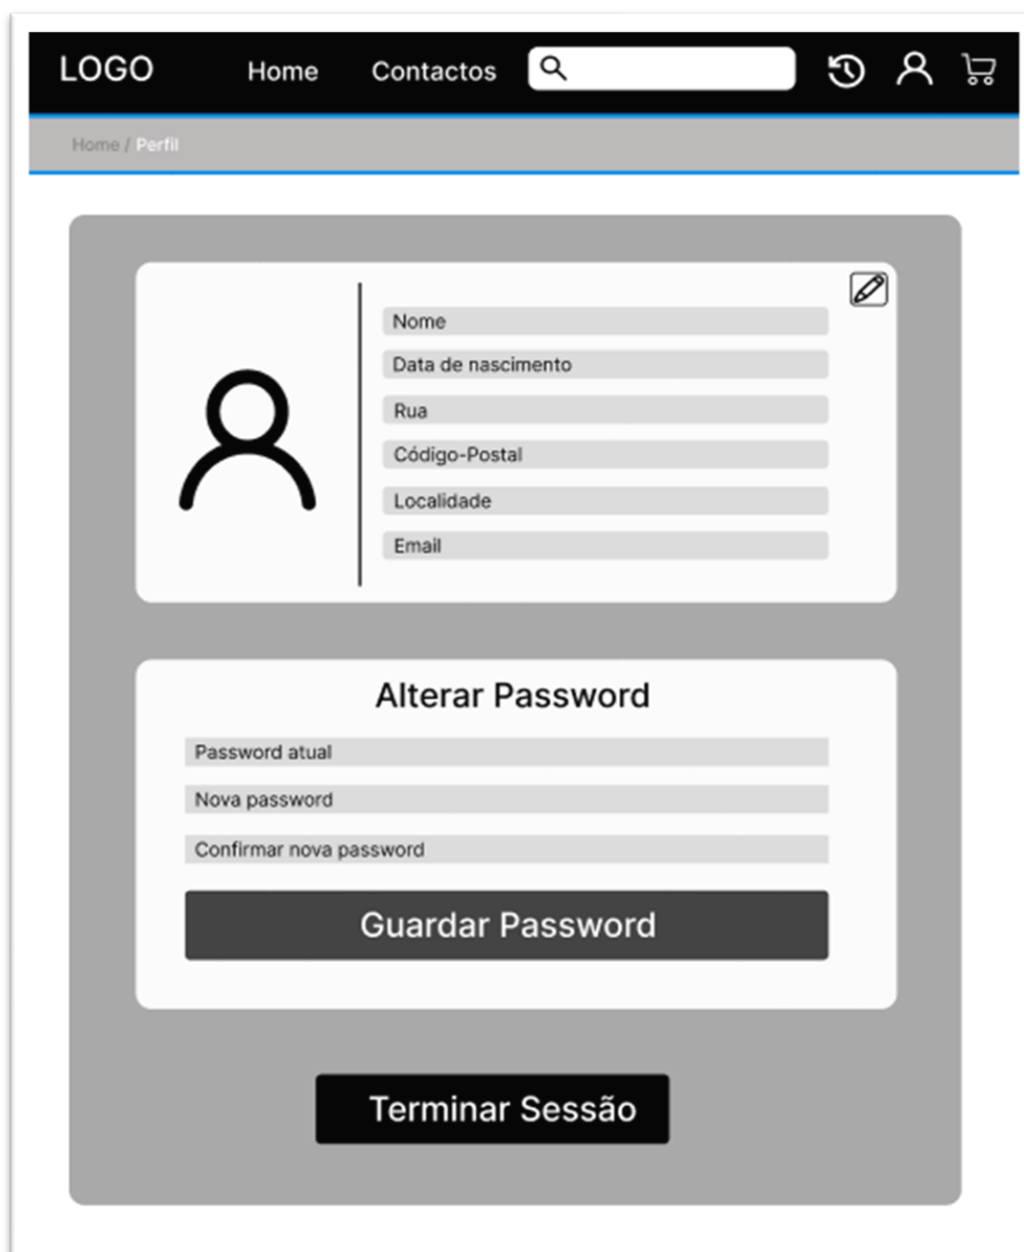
LOGO Home Contactos

Home / Perfil

Nome
Data de nascimento
Rua
Código-Postal
Localidade
Email

Alterar Password

Password atual
Nova password
Confirmar nova password

Guardar Password

Terminar Sessão